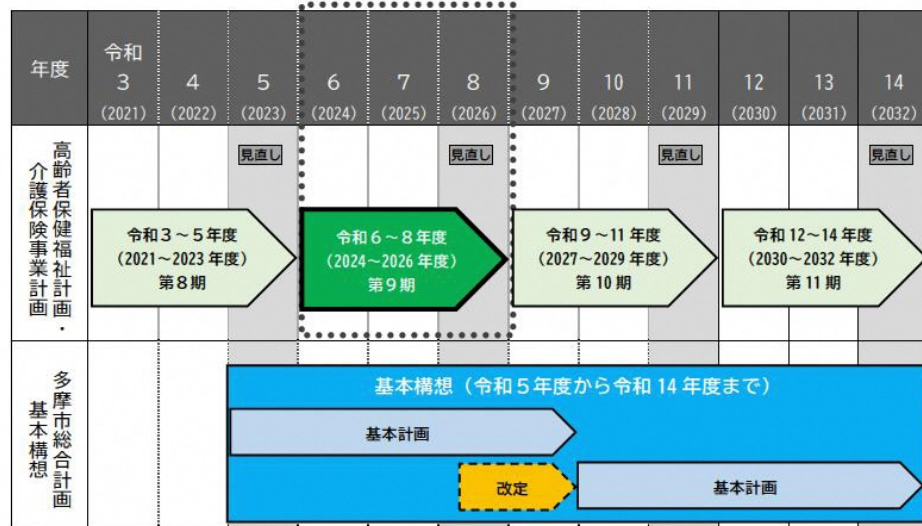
| 年度 | 令和 3 (2021) | 4 (2022) | 5 (2023) | 6 (2024) | 7 (2025) | 8 (2026) | 9 (2027) | 10 (2028) | 11 (2029) | 12 (2030) | 13 (2031) | 14 (2032) |
|---|---|---|---|---|---|---|---|---|---|---|---|---|
| 高齢者保健福祉計画・介護保険事業計画 | | | 見直し | | | 見直し | | | 見直し | | | 見直し |
| | 令和３～５年度 (2021～2023 年度) 第８期 | | | 令和６～８年度 (2024～2026 年度) 第９期 | | | 令和９～11 年度 (2027～2029 年度) 第 10 期 | | | 令和 12～14 年度 (2030～2032 年度) 第 11 期 | | |
| 多摩市総合計画 基本構想 | | 基本構想（令和５年度から令和 14 年度まで） | | | | | | | | | | |
| | | 基本計画 | | | | | | | | | | |
| | | | | | 改定 | 基本計画 | | | | | | |